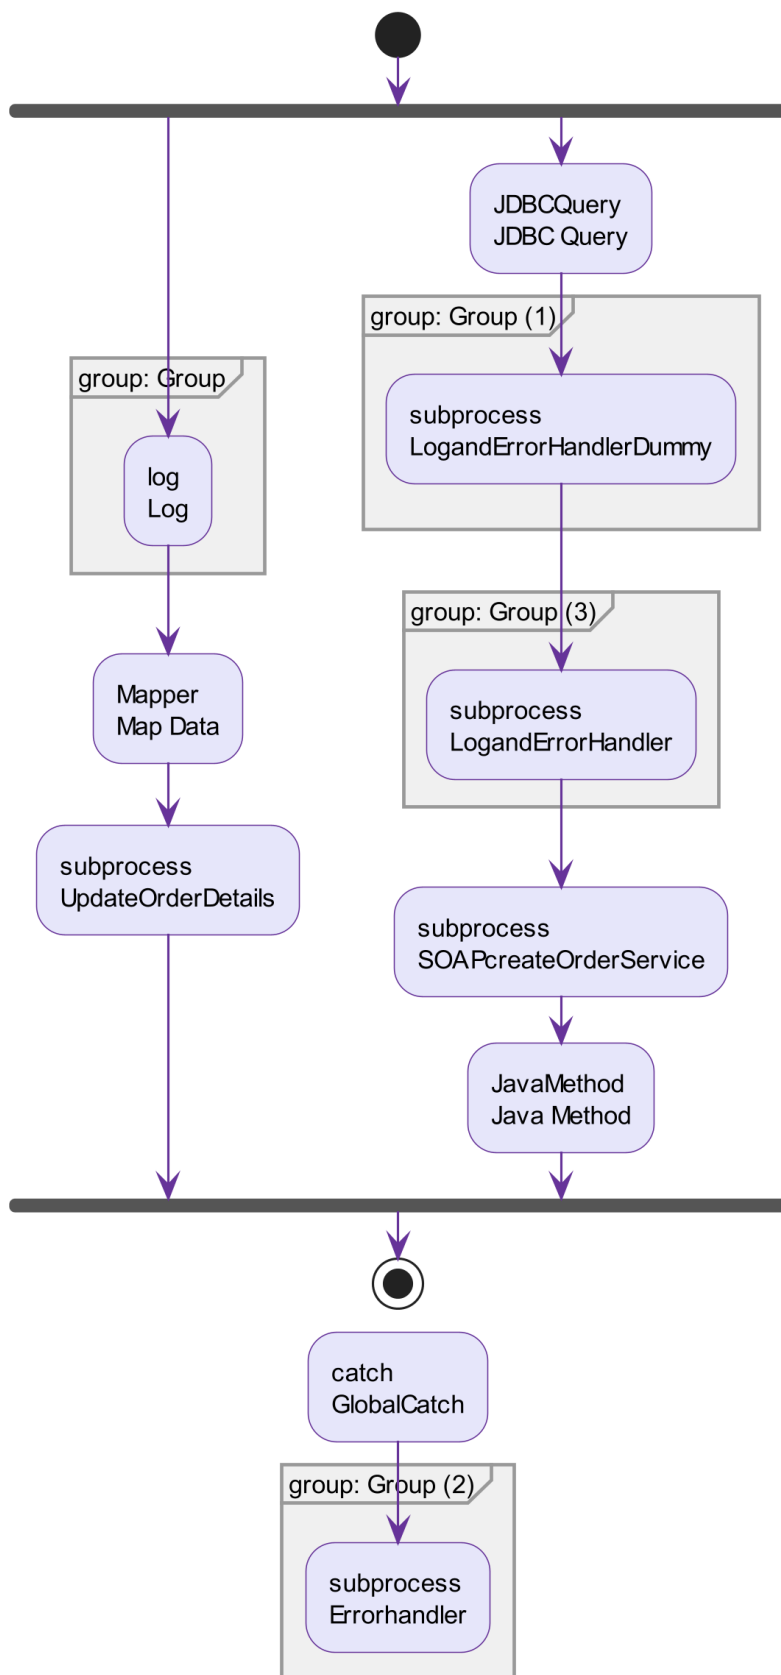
JDBCQuery
JDBC Query

group: Group (1)

subprocess
LogandErrorHandlerDummy

group: Group

log
Log

group: Group (3)

subprocess
LogandErrorHandler

Mapper
Map Data

subprocess
UpdateOrderDetails

subprocess
SOAPcreateOrderService

JavaMethod
Java Method

catch
GlobalCatch

group: Group (2)

subprocess
Errorhandler